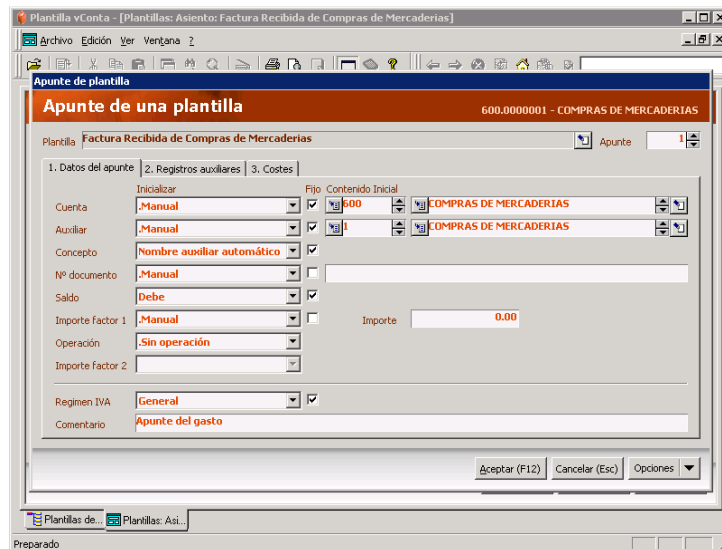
Plantilla vConta - [Plantillas: Asiento: Factura Recibida de Compras de Mercaderias]

Archivo Edición Ver Ventana ?

Apunte de plantilla

Apunte de una plantilla

600.0000001 - COMPRAS DE MERCADERIAS

Plantilla Factura Recibida de Compras de Mercaderias

Apunte 1

1. Datos del apunte | 2. Registros auxiliares | 3. Costes

| | Inicializar | Fijo | Contenido Inicial | |
|---|---|---|---|---|
| Cuenta | .Manual | ✓ | 600 | COMPRAS DE MERCADERIAS |
| Auxiliar | .Manual | ✓ | 1 | COMPRAS DE MERCADERIAS |
| Concepto | Nombre auxiliar automático | ✓ | | |
| Nº documento | .Manual | | | |
| Saldo | Debe | ✓ | | |
| Importe factor 1 | .Manual | | Importe | 0.00 |
| Operación | .Sin operación | | | |
| Importe factor 2 | | | | |

Regimen IVA General ✓

Comentario Apunte del gasto

Aceptar (F12) Cancelar (Esc) Opciones

Plantillas de... Plantillas: Asi...

Preparado